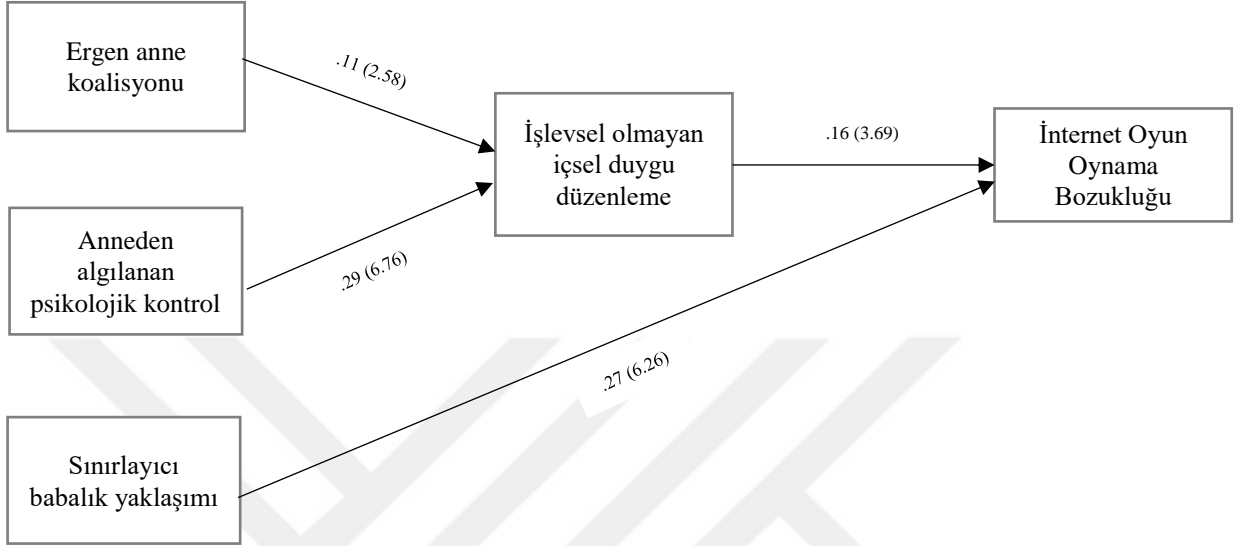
Ergen anne koalisyonu

.11 (2.58)

İşlevsel olmayan içsel duygu düzenleme

.16 (3.69)

İnternet Oyun Oynama Bozukluğu

Anneden algılanan psikolojik kontrol

.29 (6.76)

.27 (6.26)

Sınırlayıcı babalık yaklaşımı